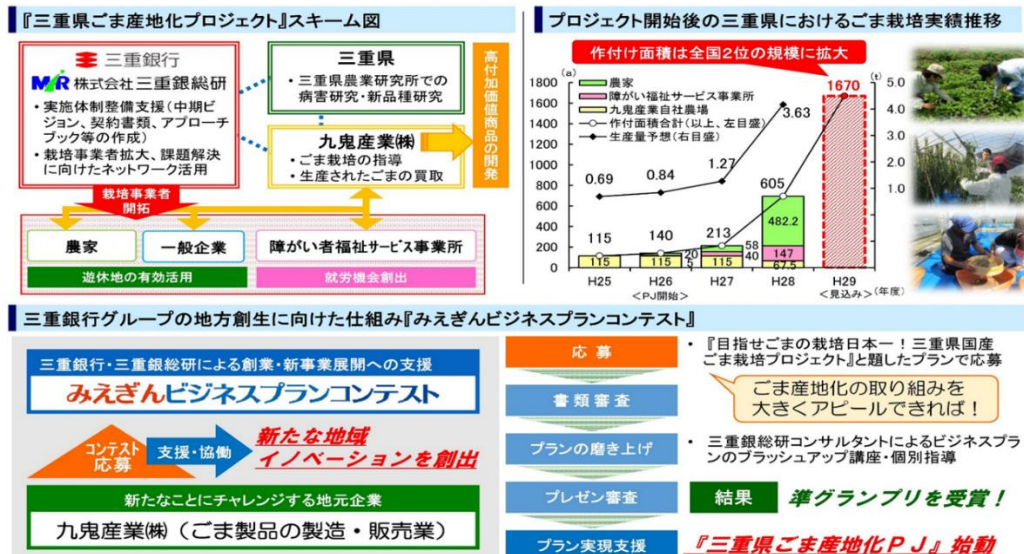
『三重県ごま産地化プロジェクト』スキーム図

三重銀行
株式会社 三重銀総研
・実施体制整備支援（中期ビジョン、契約書類、アプローチブック等の作成）
・栽培事業者拡大、課題解決に向けたネットワーク活用

三重県
・三重県農業研究所での病害研究・新品種研究

九鬼産業(株)
・ごま栽培の指導
・生産されたごまの買取

高付加価値商品の開発

栽培事業者開拓

農家
一般企業
障がい者福祉サービス事業所
遊休地の有効活用
就労機会創出

プロジェクト開始後の三重県におけるごま栽培実績推移

作付け面積は全国2位の規模に拡大

(a)
(t)
1800
1600
1400
1200
1000
800
600
400
200
0
5.0
4.0
3.0
2.0
1.0

農家
障がい福祉サービス事業所
九鬼産業自社農場
作付面積合計（以上、左目盛）
生産量予想（右目盛）

0.69
0.84
1.27
3.63
115
140
213
605
1670
115
115
20
5
115
58
40
482.2
147
67.5

H25
H26
＜PJ開始＞
H27
H28
H29
＜見込み＞
（年度）

三重銀行グループの地方創生に向けた仕組み『みえぎんビジネスプランコンテスト』

三重銀行・三重銀総研による創業・新事業展開への支援
みえぎんビジネスプランコンテスト

コンテスト応募
支援・協働
新たな地域イノベーションを創出

新たなことにチャレンジする地元企業
九鬼産業(株)（ごま製品の製造・販売業）

応募
書類審査
プランの磨き上げ
プレゼン審査
プラン実現支援

・『目指せごまの栽培日本一！三重県国産ごま栽培プロジェクト』と題したプランで応募

ごま産地化の取り組みを大きくアピールできれば！

・三重銀総研コンサルタントによるビジネスプランのブラッシュアップ講座・個別指導

結果
準グランプリを受賞！

『三重県ごま産地化ＰＪ』始動